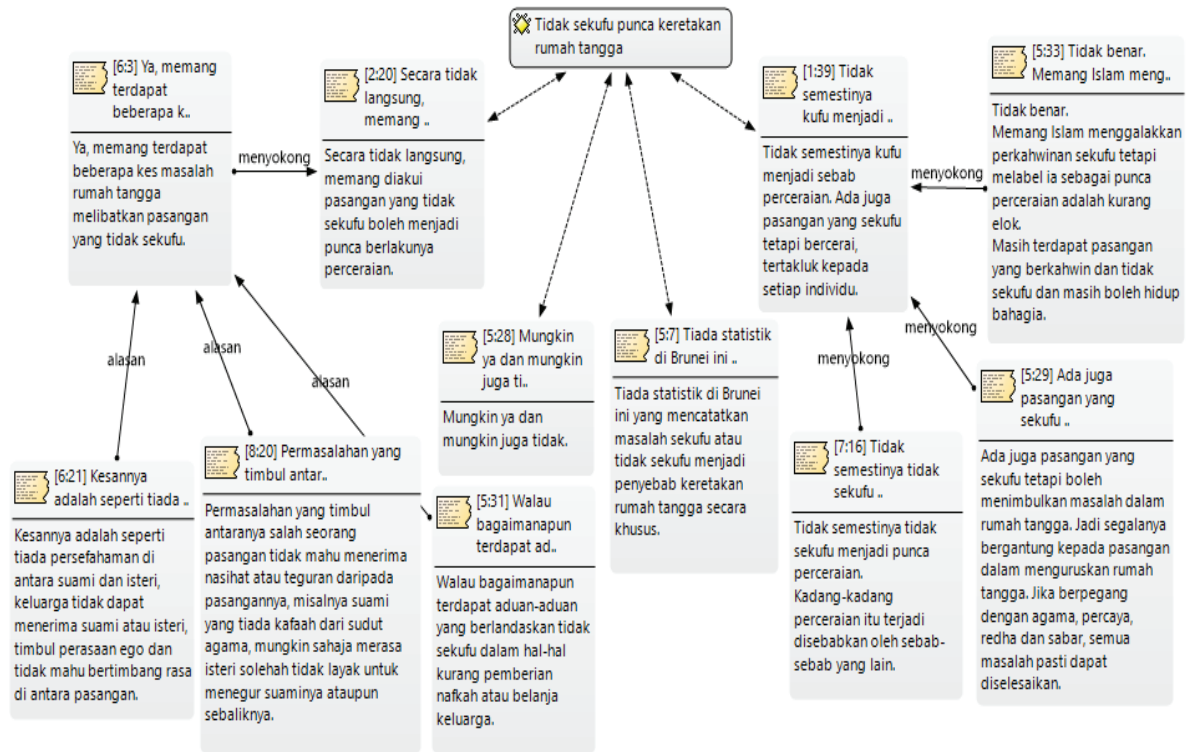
Tidak sekufu punca keretakan rumah tangga

[6:3] Ya, memang terdapat beberapa k..

Ya, memang terdapat beberapa kes masalah rumah tangga melibatkan pasangan yang tidak sekufu.

menyokong

[2:20] Secara tidak langsung, memang ..

Secara tidak langsung, memang diakui pasangan yang tidak sekufu boleh menjadi punca berlakunya perceraian.

[1:39] Tidak semestinya kufu menjadi ..

Tidak semestinya kufu menjadi sebab perceraian. Ada juga pasangan yang sekufu tetapi bercerai, tertakluk kepada setiap individu.

menyokong

[5:33] Tidak benar. Memang Islam meng..

Tidak benar.
Memang Islam menggalakkan perkahwinan sekufu tetapi melabel ia sebagai punca perceraian adalah kurang elok.
Masih terdapat pasangan yang berkahwin dan tidak sekufu dan masih boleh hidup bahagia.

alasan

alasan

alasan

[5:28] Mungkin ya dan mungkin juga ti..

Mungkin ya dan mungkin juga tidak.

[5:7] Tiada statistik di Brunei ini ..

Tiada statistik di Brunei ini yang mencatatkan masalah sekufu atau tidak sekufu menjadi penyebab keretakan rumah tangga secara khusus.

menyokong

menyokong

[5:29] Ada juga pasangan yang sekufu ..

Ada juga pasangan yang sekufu tetapi boleh menimbulkan masalah dalam rumah tangga. Jadi segalanya bergantung kepada pasangan dalam menguruskan rumah tangga. Jika berpegang dengan agama, percaya, redha dan sabar, semua masalah pasti dapat diselesaikan.

[6:21] Kesannya adalah seperti tiada ..

Kesannya adalah seperti tiada persefahaman di antara suami dan isteri, keluarga tidak dapat menerima suami atau isteri, timbul perasaan ego dan tidak mahu bertimbang rasa di antara pasangan.

[8:20] Permasalahan yang timbul antar..

Permasalahan yang timbul antaranya salah seorang pasangan tidak mahu menerima nasihat atau teguran daripada pasangannya, misalnya suami yang tiada kafaah dari sudut agama, mungkin sahaja merasa isteri solehah tidak layak untuk menegur suaminya ataupun sebaliknya.

[5:31] Walau bagaimanapun terdapat ad..

Walau bagaimanapun terdapat aduan-aduan yang berlandaskan tidak sekufu dalam hal-hal kurang pemberian nafkah atau belanja keluarga.

[7:16] Tidak semestinya tidak sekufu ..

Tidak semestinya tidak sekufu menjadi punca perceraian.
Kadang-kadang perceraian itu terjadi disebabkan oleh sebab-sebab yang lain.